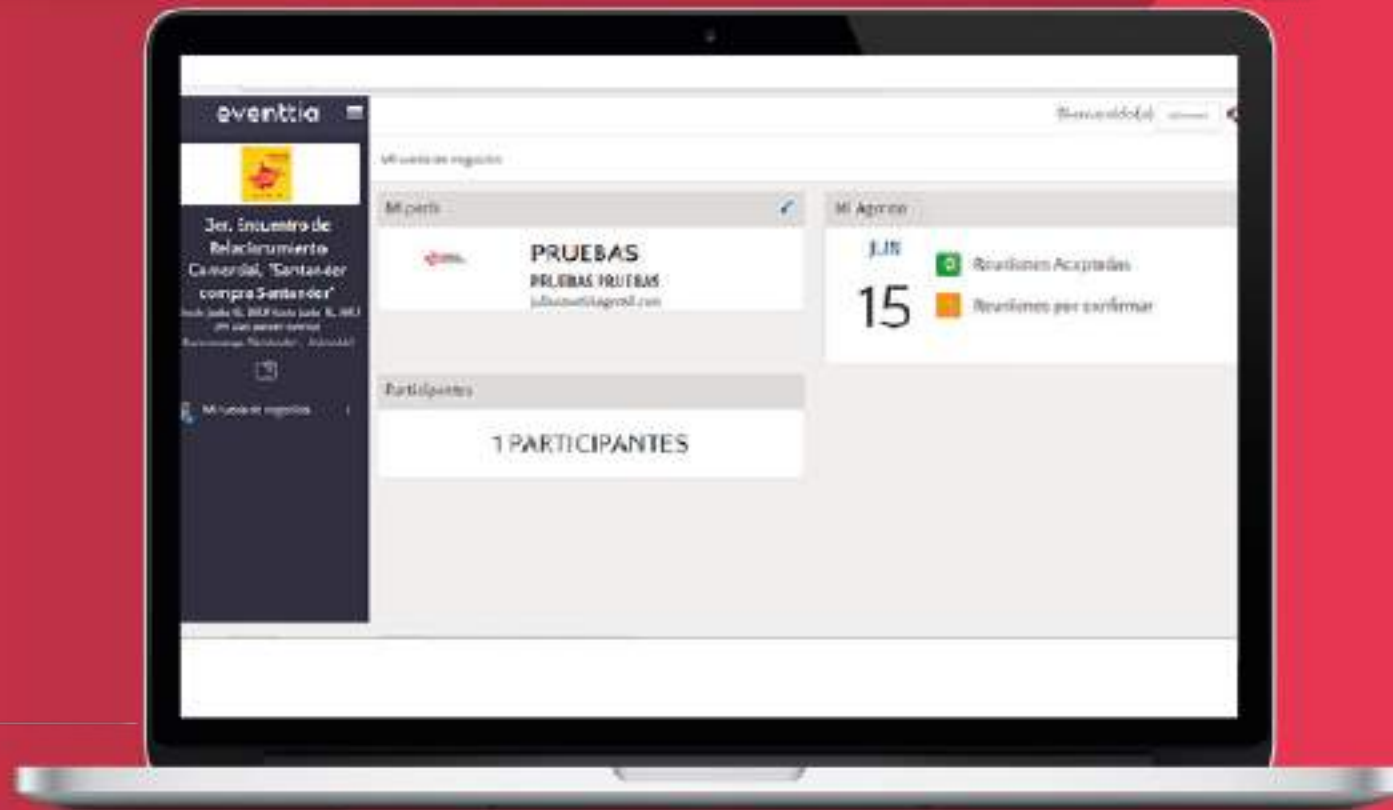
eventtia

3er. Encuentro de Relacionamiento Comercial, "Santander compra Santander"

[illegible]

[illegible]

Mi rueda de negocios

Bienvenido(a) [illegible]

Mi rueda de negocios

Mi perfil

PRUEBAS

PRUEBAS PRUEBAS

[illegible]

Mi Agenda

JUN

15

0 Reuniones Aceptadas

Reuniones por confirmar

Participantes

1 PARTICIPANTES